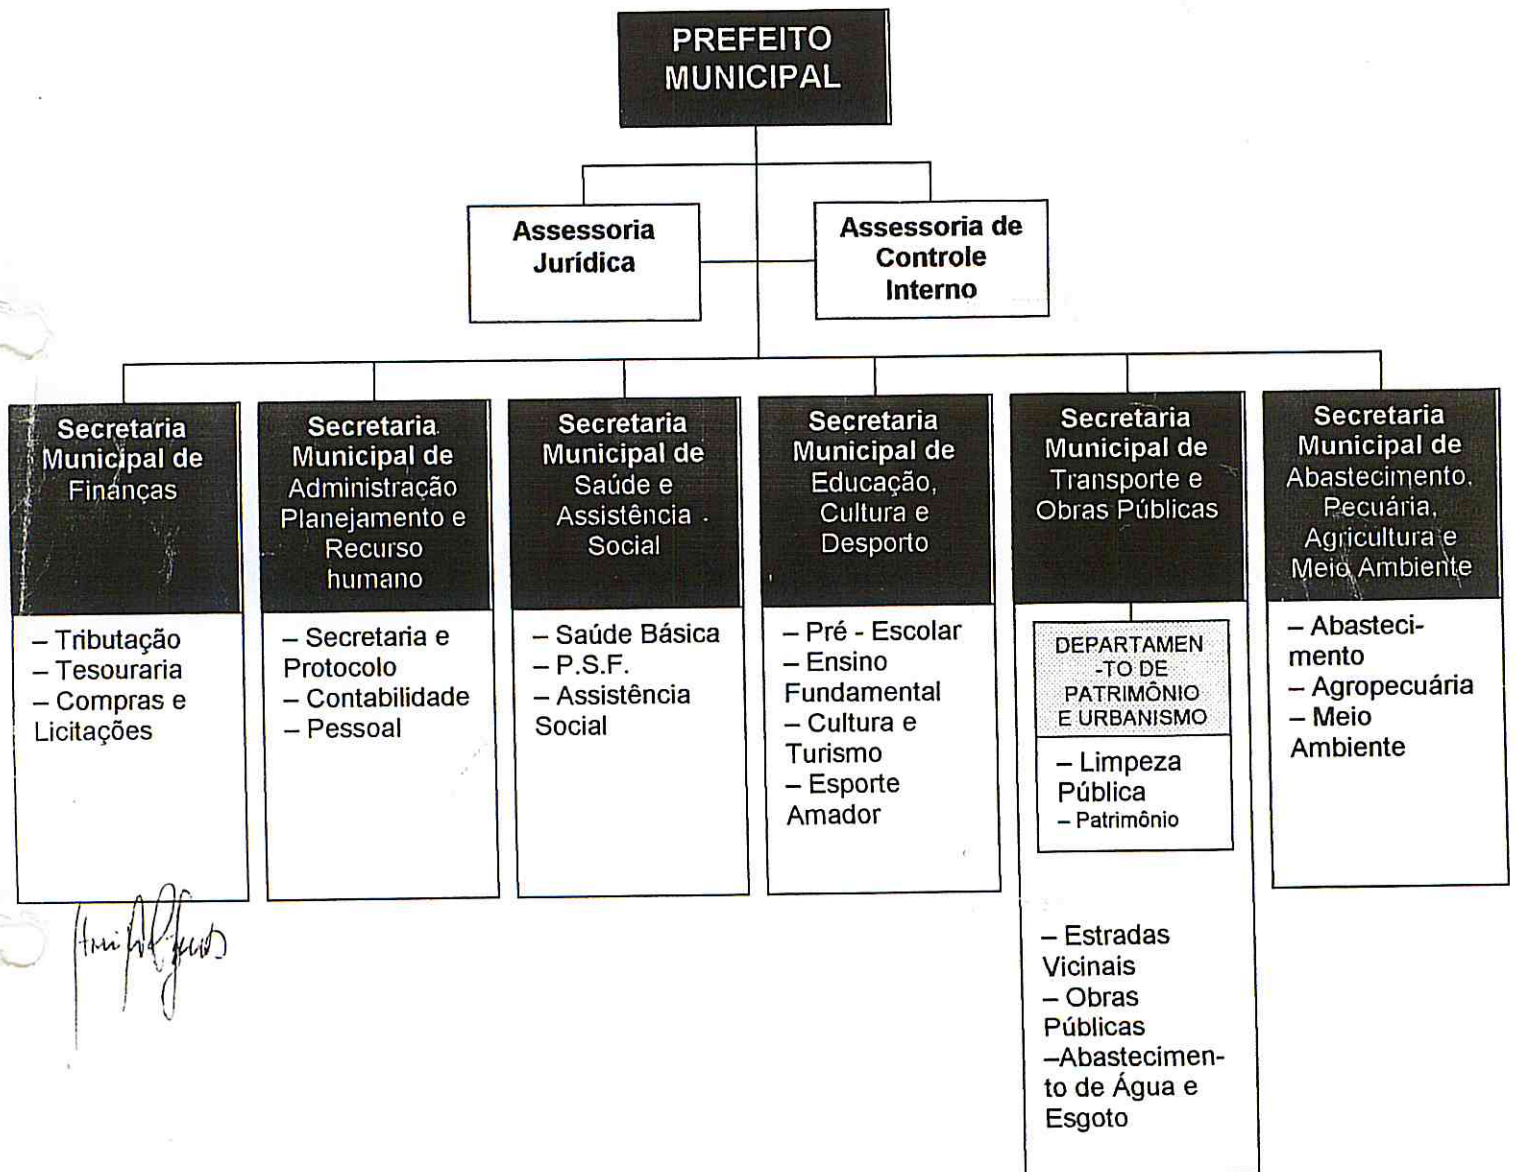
PREFEITO MUNICIPAL

Assessoria Jurídica

Assessoria de Controle Interno

Secretaria Municipal de Finanças

– Tributação
– Tesouraria
– Compras e Licitações

Secretaria Municipal de Administração Planejamento e Recurso humano

– Secretaria e Protocolo
– Contabilidade
– Pessoal

Secretaria Municipal de Saúde e Assistência Social

– Saúde Básica
– P.S.F.
– Assistência Social

Secretaria Municipal de Educação, Cultura e Desporto

– Pré - Escolar
– Ensino Fundamental
– Cultura e Turismo
– Esporte Amador

Secretaria Municipal de Transporte e Obras Públicas

DEPARTAMEN-TO DE PATRIMÔNIO E URBANISMO

– Limpeza Pública
– Patrimônio

– Estradas Vicinais
– Obras Públicas
–Abastecimento de Água e Esgoto

Secretaria Municipal de Abastecimento, Pecuária, Agricultura e Meio Ambiente

– Abastecimento
– Agropecuária
– Meio Ambiente

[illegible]